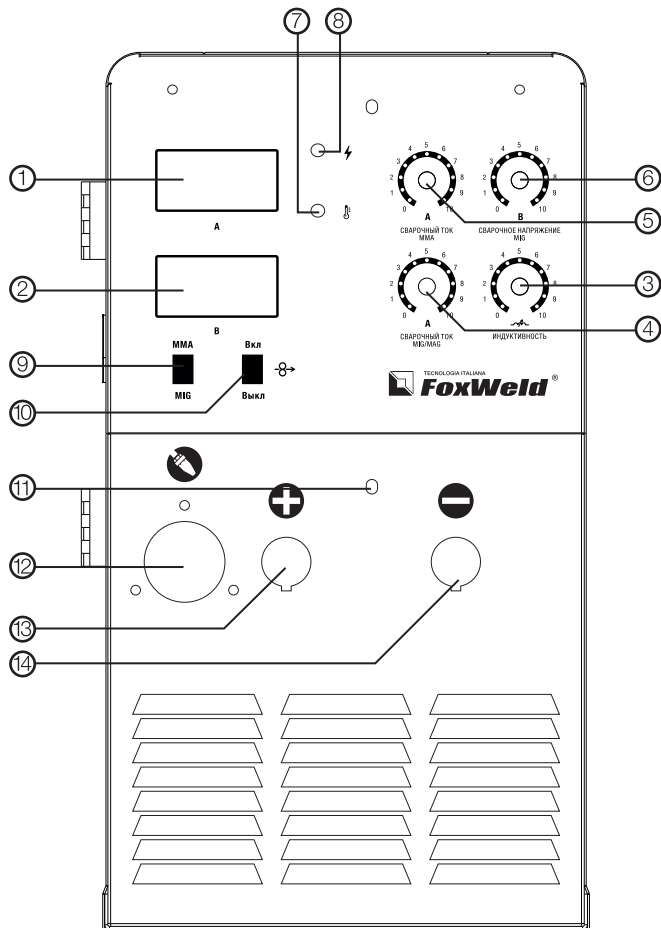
7 8

1

A

2

B

9 MMA MIG

10 Вкл Выкл

3 4 5 6 7
2 8
1 9
0 10
A
СВАРОЧНЫЙ ТОК MMA

3 4 5 6 7
2 8
1 9
0 10
B
СВАРОЧНОЕ НАПРЯЖЕНИЕ MIG

6

5

3 4 5 6 7
2 8
1 9
0 10
A
СВАРОЧНЫЙ ТОК MIG/MAG

3 4 5 6 7
2 8
1 9
0 10
ИНДУКТИВНОСТЬ

3

4

TECNOLOGIA ITALIANA
FoxWeld®

11

12

13

14